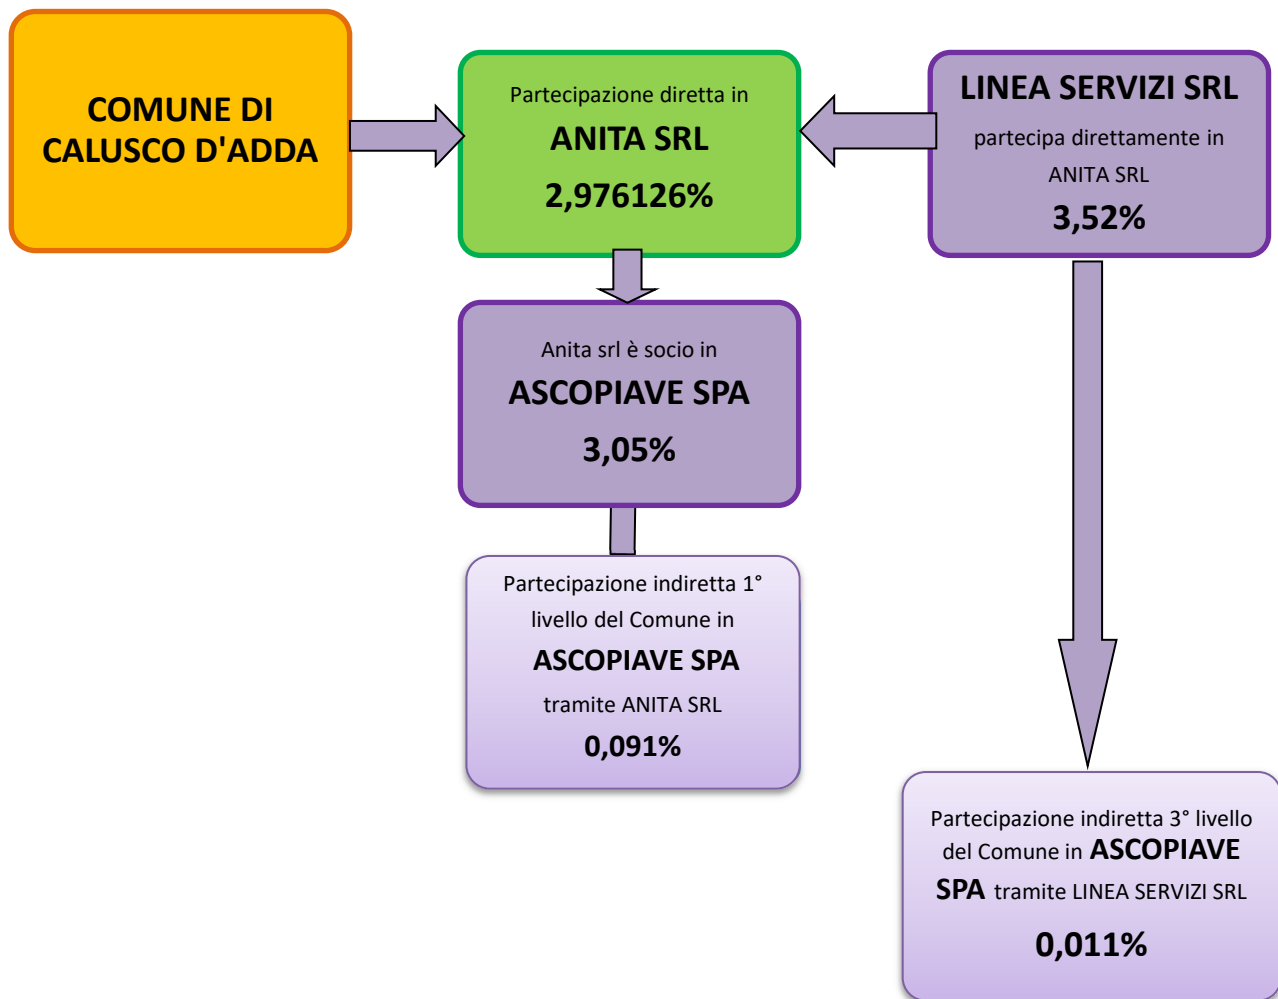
COMUNE DI CALUSCO D'ADDA

Partecipazione diretta in
ANITA SRL
2,976126%

LINEA SERVIZI SRL
partecipa direttamente in
ANITA SRL
3,52%

Anita srl è socio in
ASCOPIAVE SPA
3,05%

Partecipazione indiretta 1° livello del Comune in
ASCOPIAVE SPA
tramite ANITA SRL
0,091%

Partecipazione indiretta 3° livello del Comune in ASCOPIAVE SPA tramite LINEA SERVIZI SRL
0,011%